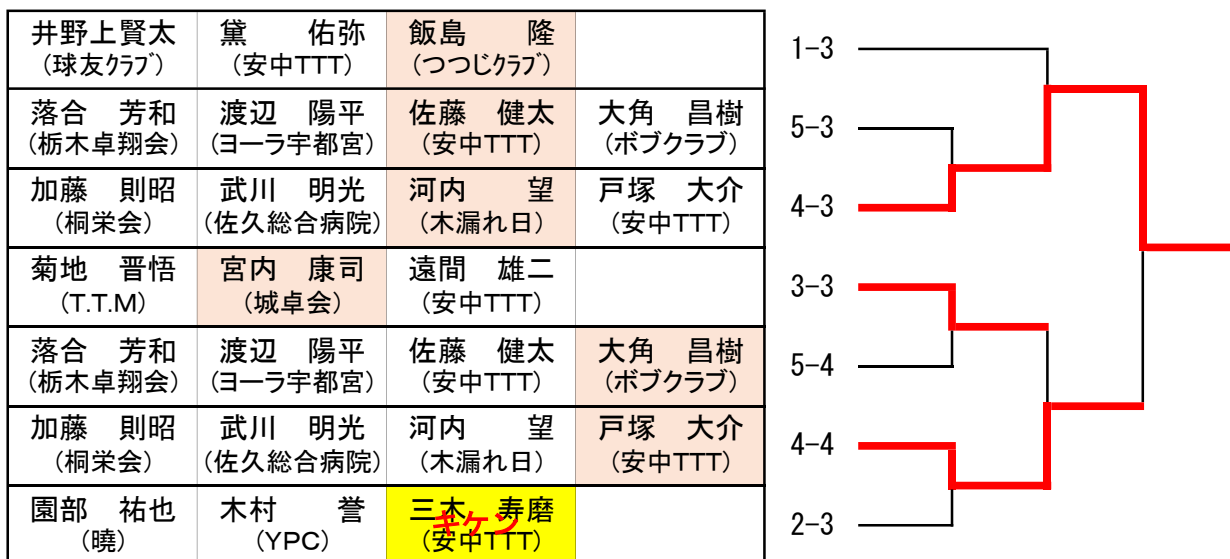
| 井野上賢太 (球友ｸﾗﾌﾞ) | 黛　佑弥 (安中TTT) | 飯島　隆 (つつじｸﾗﾌﾞ) | |
|---|---|---|---|
| 落合　芳和 (栃木卓翔会) | 渡辺　陽平 (ヨーラ宇都宮) | 佐藤　健太 (安中TTT) | 大角　昌樹 (ボブクラブ) |
| 加藤　則昭 (桐栄会) | 武川　明光 (佐久総合病院) | 河内　望 (木漏れ日) | 戸塚　大介 (安中TTT) |
| 菊地　晋悟 (T.T.M) | 宮内　康司 (城卓会) | 遠間　雄二 (安中TTT) | |
| 落合　芳和 (栃木卓翔会) | 渡辺　陽平 (ヨーラ宇都宮) | 佐藤　健太 (安中TTT) | 大角　昌樹 (ボブクラブ) |
| 加藤　則昭 (桐栄会) | 武川　明光 (佐久総合病院) | 河内　望 (木漏れ日) | 戸塚　大介 (安中TTT) |
| 園部　祐也 (暁) | 木村　誉 (YPC) | 三木　寿磨 (安中TTT) キケン | |

1-3
5-3
4-3
3-3
5-4
4-4
2-3